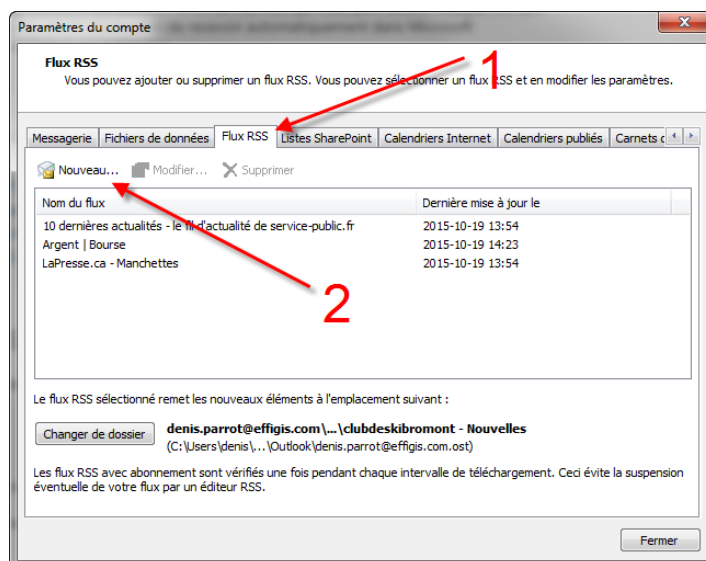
Paramètres du compte

Flux RSS
Vous pouvez ajouter ou supprimer un flux RSS. Vous pouvez sélectionner un flux RSS et en modifier les paramètres.

1

Messagerie | Fichiers de données | Flux RSS | Listes SharePoint | Calendriers Internet | Calendriers publiés | Carnets d

Nouveau... Modifier... Supprimer

| Nom du flux | Dernière mise à jour le |
|---|---|
| 10 dernières actualités - le fil d'actualité de service-public.fr | 2015-10-19 13:54 |
| Argent \| Bourse | 2015-10-19 14:23 |
| LaPresse.ca - Manchettes | 2015-10-19 13:54 |

2

Le flux RSS sélectionné remet les nouveaux éléments à l'emplacement suivant :

Changer de dossier

denis.parrot@effigis.com\...\clubdeskibromont - Nouvelles
(C:\Users\denis\...\Outlook\denis.parrot@effigis.com.ost)

Les flux RSS avec abonnement sont vérifiés une fois pendant chaque intervalle de téléchargement. Ceci évite la suspension éventuelle de votre flux par un éditeur RSS.

Fermer